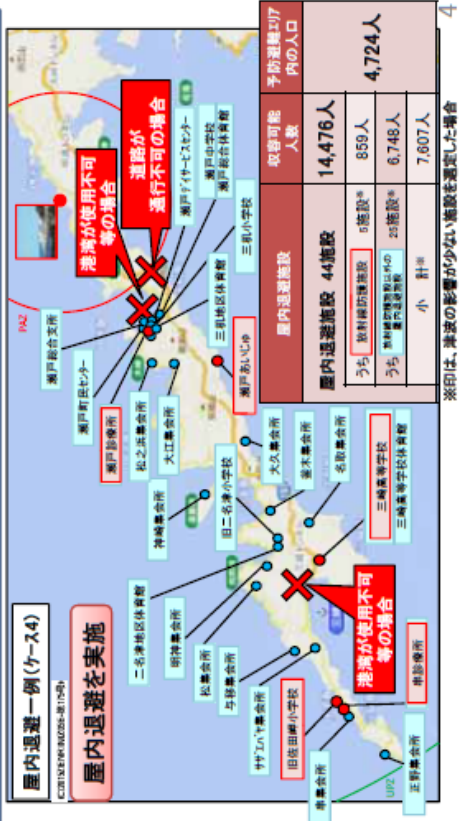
屋内退避一例(ケース4)

屋内退避を実施

港湾が使用不可等の場合

道路が通行不可の場合

港湾が使用不可等の場合

PAZ

UPZ

瀬戸総合支所

瀬戸町民センター

瀬戸診療所

瀬戸デイサービスセンター

瀬戸小中学校

瀬戸総合体育館

三机小学校

三机地区体育館

瀬戸あいじゃ

松之浜集会所

大江集会所

大久集会所

釜木集会所

名取集会所

神崎集会所

旧二名津小学校

三崎高等学校

三崎高等学校体育館

二名津地区体育館

明神集会所

松集会所

与侈集会所

串診療所

旧佐田岬小学校

サダ・エンヤ集会所

串集会所

正野集会所

| 屋内退避施設 | 収容可能人数 | 予防避難エリア内の人口 |
|---|---|---|
| 屋内退避施設 44施設 | 14,476人 | 4,724人 |
| うち 放射線防護施設 5施設※ | 859人 | |
| うち 無料避難施設以外の屋内退避施設 25施設※ | 6,748人 | |
| 小計※ | 7,607人 | |

※印は、津波の影響が少ない施設を選定した場合

4